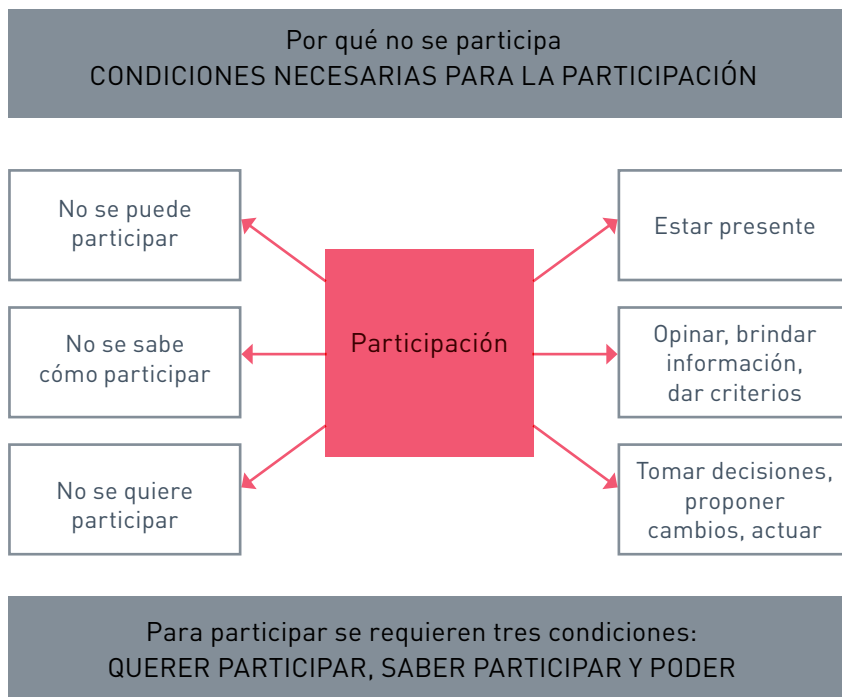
Por qué no se participa
CONDICIONES NECESARIAS PARA LA PARTICIPACIÓN

No se puede participar

No se sabe cómo participar

No se quiere participar

Participación

Estar presente

Opinar, brindar información, dar criterios

Tomar decisiones, proponer cambios, actuar

Para participar se requieren tres condiciones:
QUERER PARTICIPAR, SABER PARTICIPAR Y PODER